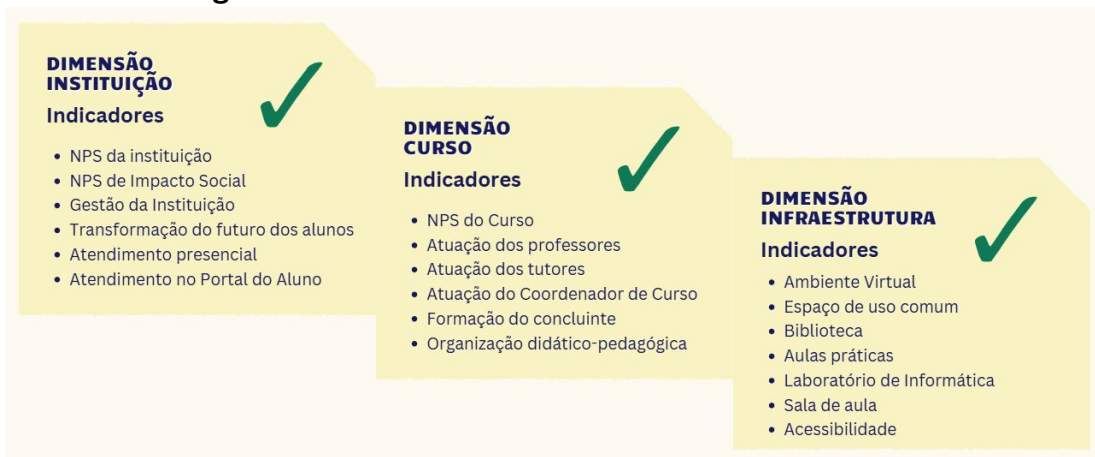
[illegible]

DIMENSÃO INSTITUIÇÃO

Indicadores

- NPS da instituição
- NPS de Impacto Social
- Gestão da Instituição
- Transformação do futuro dos alunos
- Atendimento presencial
- Atendimento no Portal do Aluno

DIMENSÃO CURSO

Indicadores

- NPS do Curso
- Atuação dos professores
- Atuação dos tutores
- Atuação do Coordenador de Curso
- Formação do concluinte
- Organização didático-pedagógica

DIMENSÃO INFRAESTRUTURA

Indicadores

- Ambiente Virtual
- Espaço de uso comum
- Biblioteca
- Aulas práticas
- Laboratório de Informática
- Sala de aula
- Acessibilidade